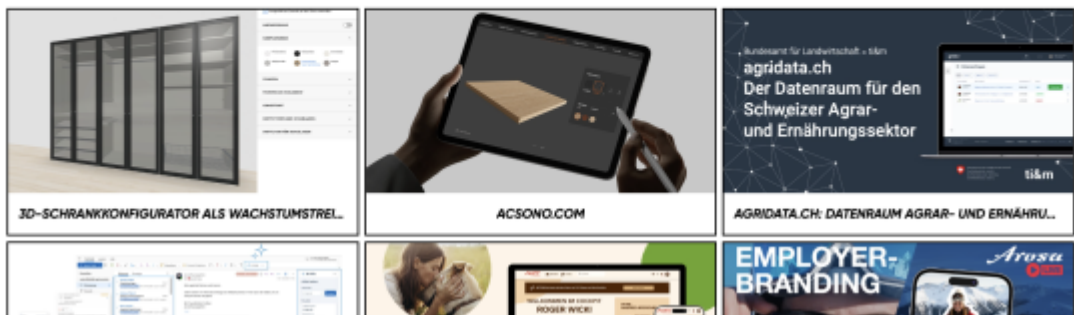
3D-SCHRANKKONFIGURATOR ALS WACHSTUMSTREI...

ACSONO.COM

Bundesamt für Landwirtschaft + ti&m

agridata.ch
Der Datenraum für den Schweizer Agrar- und Ernährungssektor

ti&m

AGRIDATA.CH: DATENRAUM AGRAR- UND ERNÄHRU...

ROGER WICKI

EMPLOYER-BRANDING

Arosa